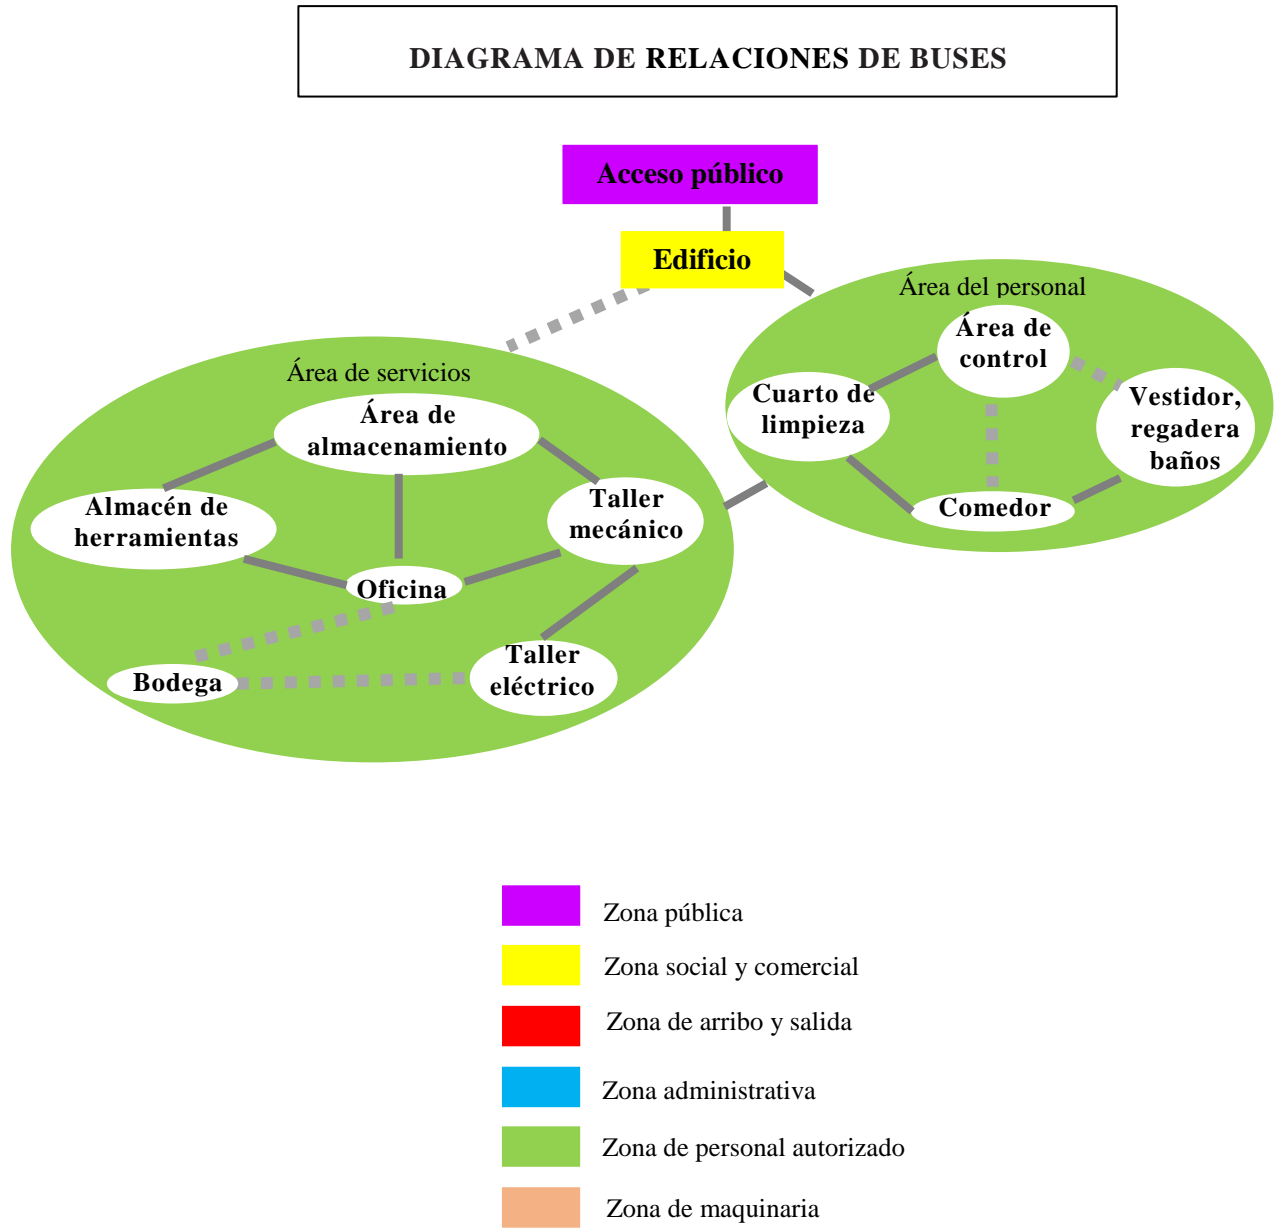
DIAGRAMA DE RELACIONES DE BUSES

Acceso público

Edificio

Área del personal

Área de control

Cuarto de limpieza

Vestidor, regadera baños

Comedor

Área de servicios

Área de almacenamiento

Almacén de herramientas

Taller mecánico

Oficina

Bodega

Taller eléctrico

Zona pública

Zona social y comercial

Zona de arribo y salida

Zona administrativa

Zona de personal autorizado

Zona de maquinaria